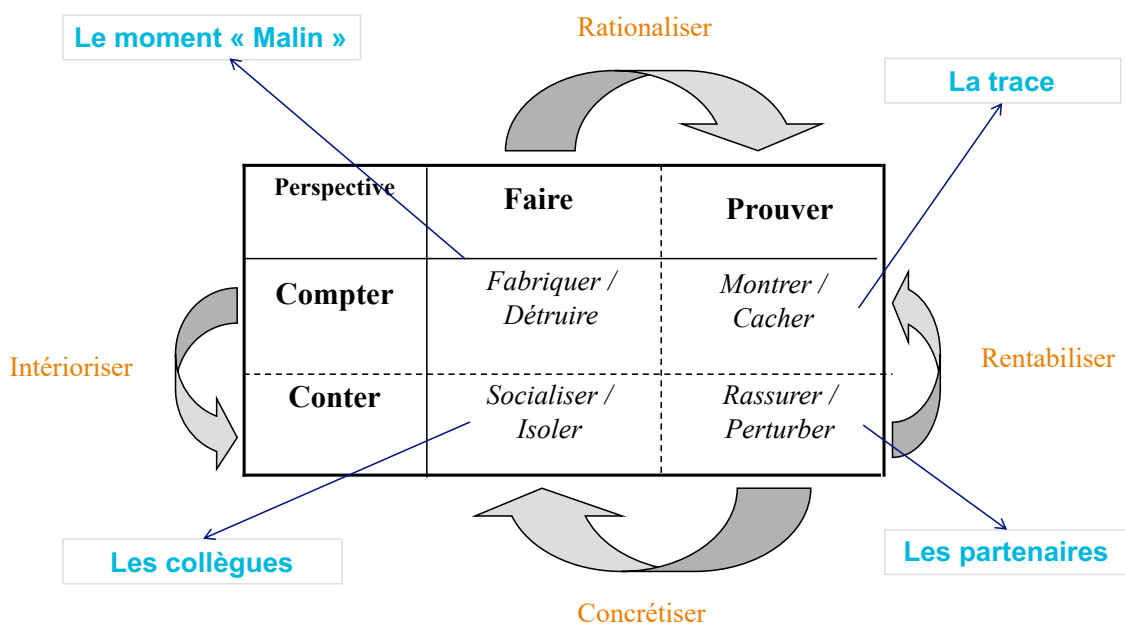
Le moment « Malin »

Rationaliser

La trace

| Perspective | Faire | Prouver |
|---|---|---|
| Compter | *Fabriquer / Détruire* | *Montrer / Cacher* |
| Conter | *Socialiser / Isoler* | *Rassurer / Perturber* |

Intérioriser

Rentabiliser

Les collègues

Les partenaires

Concrétiser